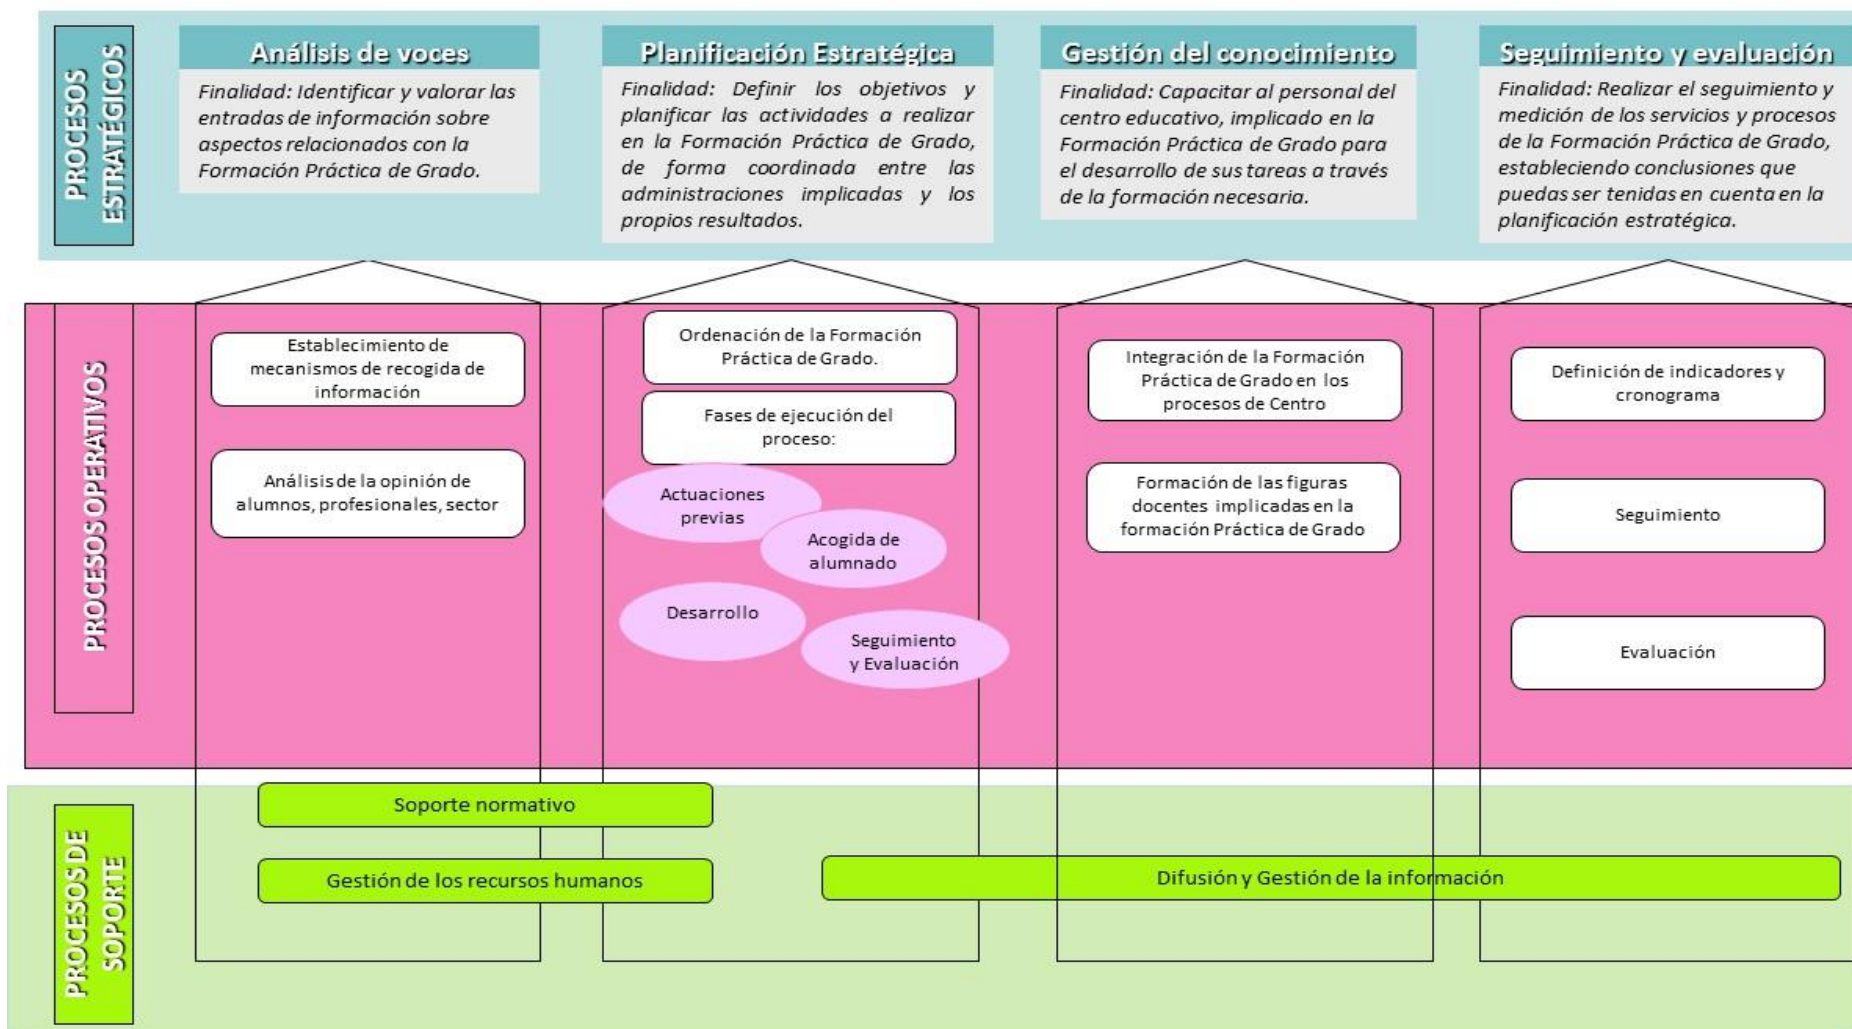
PROCESOS ESTRATÉGICOS

Análisis de voces
Finalidad: Identificar y valorar las entradas de información sobre aspectos relacionados con la Formación Práctica de Grado.

Planificación Estratégica
Finalidad: Definir los objetivos y planificar las actividades a realizar en la Formación Práctica de Grado, de forma coordinada entre las administraciones implicadas y los propios resultados.

Gestión del conocimiento
Finalidad: Capacitar al personal del centro educativo, implicado en la Formación Práctica de Grado para el desarrollo de sus tareas a través de la formación necesaria.

Seguimiento y evaluación
Finalidad: Realizar el seguimiento y medición de los servicios y procesos de la Formación Práctica de Grado, estableciendo conclusiones que puedas ser tenidas en cuenta en la planificación estratégica.

PROCESOS OPERATIVOS

Establecimiento de mecanismos de recogida de información

Análisis de la opinión de alumnos, profesionales, sector

Ordenación de la Formación Práctica de Grado.

Fases de ejecución del proceso:

Actuaciones previas

Acogida de alumnado

Desarrollo

Seguimiento y Evaluación

Integración de la Formación Práctica de Grado en los procesos de Centro

Formación de las figuras docentes implicadas en la formación Práctica de Grado

Definición de indicadores y cronograma

Seguimiento

Evaluación

PROCESOS DE SOPORTE

Soporte normativo

Gestión de los recursos humanos

Difusión y Gestión de la información